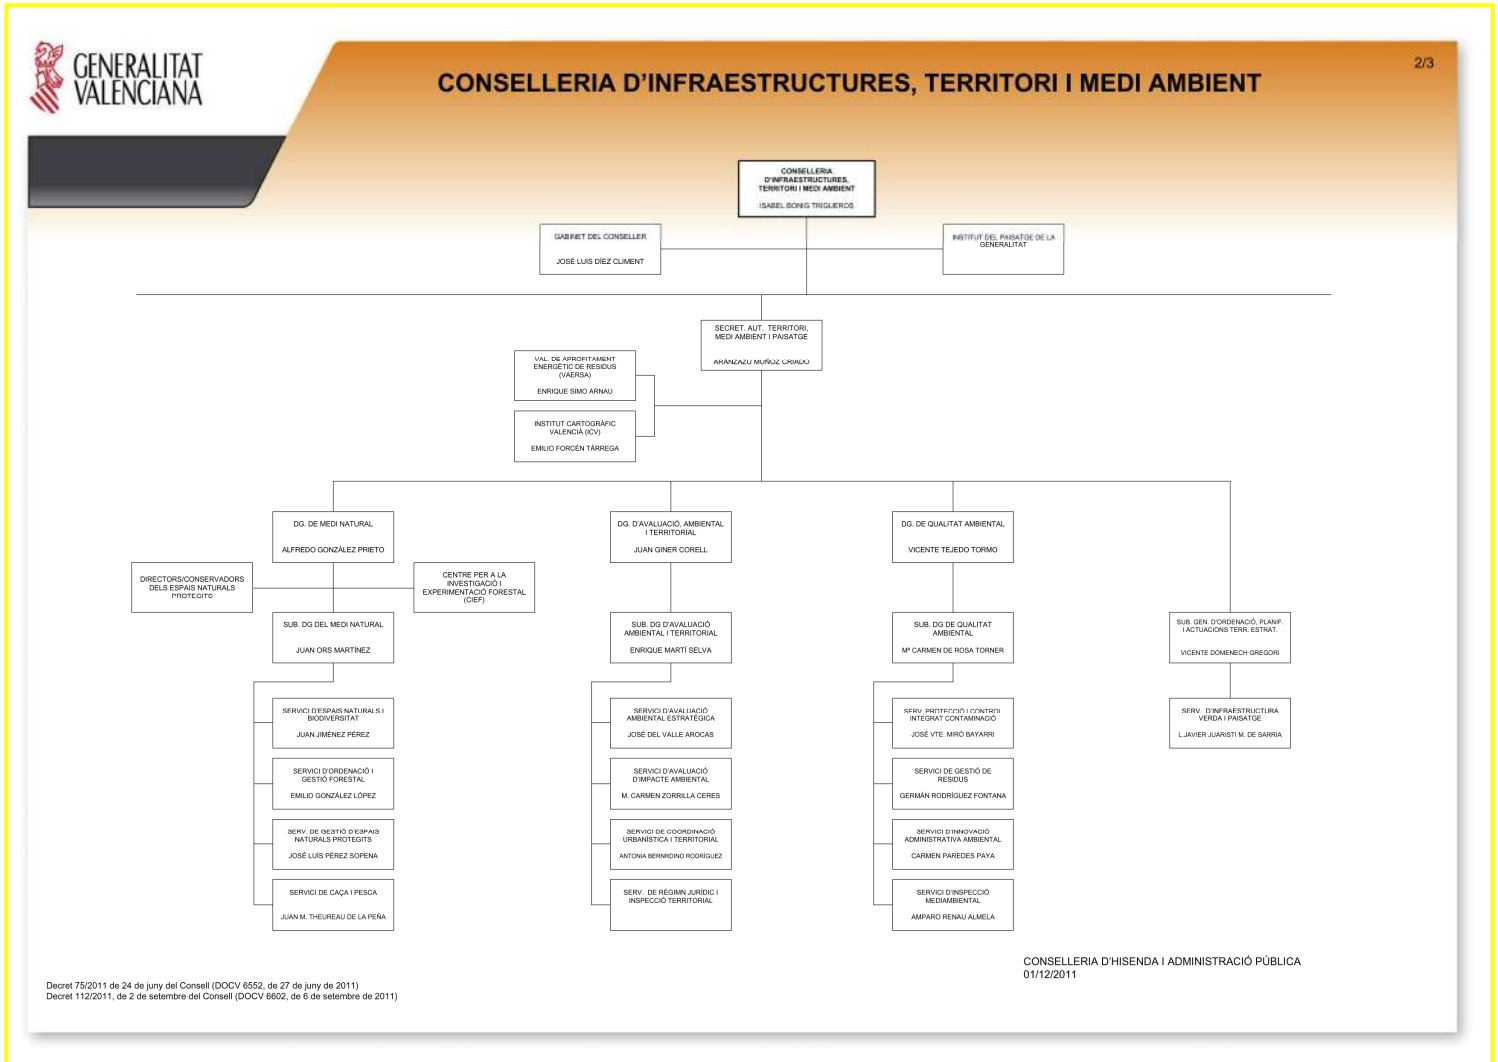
GENERALITAT VALENCIANA

CONSELLERIA D'INFRAESTRUCTURES, TERRITORI I MEDI AMBIENT

2/3

CONSELLERIA D'INFRAESTRUCTURES, TERRITORI I MEDI AMBIENT
ISABEL BONIG TRIGUEROS

GABINET DEL CONSELLER
JOSÉ LUIS DÍEZ CLIMENT

INSTITUT DEL PAISATGE DE LA GENERALITAT

SECRET. AUT. TERRITORI, MEDI AMBIENT I PAISATGE
ARÁNZAZU MUÑOZ CRIADO

VAL. DE APROFITAMENT ENERGÈTIC DE RESIDUS (VAERSA)
ENRIQUE SIMO ARNAU

INSTITUT CARTOGRÀFIC VALENCIÀ (ICV)
EMILIO FORCÉN TÁRREGA

DG. DE MEDI NATURAL
ALFREDO GONZÁLEZ PRIETO

DIRECTORS/CONSERVADORS DELS ESPAIS NATURALS PROTEGITS

CENTRE PER A LA INVESTIGACIÓ I EXPERIMENTACIÓ FORESTAL (CIEF)

SUB. DG DEL MEDI NATURAL
JUAN ORS MARTÍNEZ

SERVICI D'ESPAIS NATURALS I BIODIVERSITAT
JUAN JIMÉNEZ PÉREZ

SERVICI D'ORDENACIÓ I GESTIÓ FORESTAL
EMILIO GONZÁLEZ LÓPEZ

SERV. DE GESTIÓ D'ESPAIS NATURALS PROTEGITS
JOSÉ LUÍS PÉREZ SOPENA

SERVICI DE CAÇA I PESCA
JUAN M. THEUREAU DE LA PEÑA

DG. D'AVALUACIÓ, AMBIENTAL I TERRITORIAL
JUAN GINER CORELL

SUB. DG D'AVALUACIÓ AMBIENTAL I TERRITORIAL
ENRIQUE MARTÍ SELVA

SERVICI D'AVALUACIÓ AMBIENTAL ESTRATÈGICA
JOSÉ DEL VALLE AROCAS

SERVICI D'AVALUACIÓ D'IMPACTE AMBIENTAL
M. CARMEN ZORRILLA CERES

SERVICI DE COORDINACIÓ URBANÍSTICA I TERRITORIAL
ANTONIA BERNRDINO RODRÍGUEZ

SERV. DE RÈGIMN JURÍDIC I INSPECCIÓ TERRITORIAL

DG. DE QUALITAT AMBIENTAL
VICENTE TEJEDO TORMO

SUB. DG DE QUALITAT AMBIENTAL
Mª CARMEN DE ROSA TORNER

SERV. PROTECCIÓ I CONTROL INTEGRAT CONTAMINACIÓ
JOSÉ VTE. MIRÓ BAYARRI

SERVICI DE GESTIÓ DE RESIDUS
GERMÁN RODRÍGUEZ FONTANA

SERVICI D'INNOVACIÓ ADMINISTRATIVA AMBIENTAL
CARMEN PAREDES PAYA

SERVICI D'INSPECCIÓ MEDIAMBIENTAL
AMPARO RENAU ALMELA

SUB. GEN. D'ORDENACIÓ, PLANIF. I ACTUACIONS TERR. ESTRAT.
VICENTE DOMENECH GREGORI

SERV. D'INFRAESTRUCTURA VERDA I PAISATGE
L.JAVIER JUARISTI M. DE SARRIA

CONSELLERIA D'HISENDA I ADMINISTRACIÓ PÚBLICA
01/12/2011

Decret 75/2011 de 24 de juny del Consell (DOCV 6552, de 27 de juny de 2011)
Decret 112/2011, de 2 de setembre del Consell (DOCV 6602, de 6 de setembre de 2011)